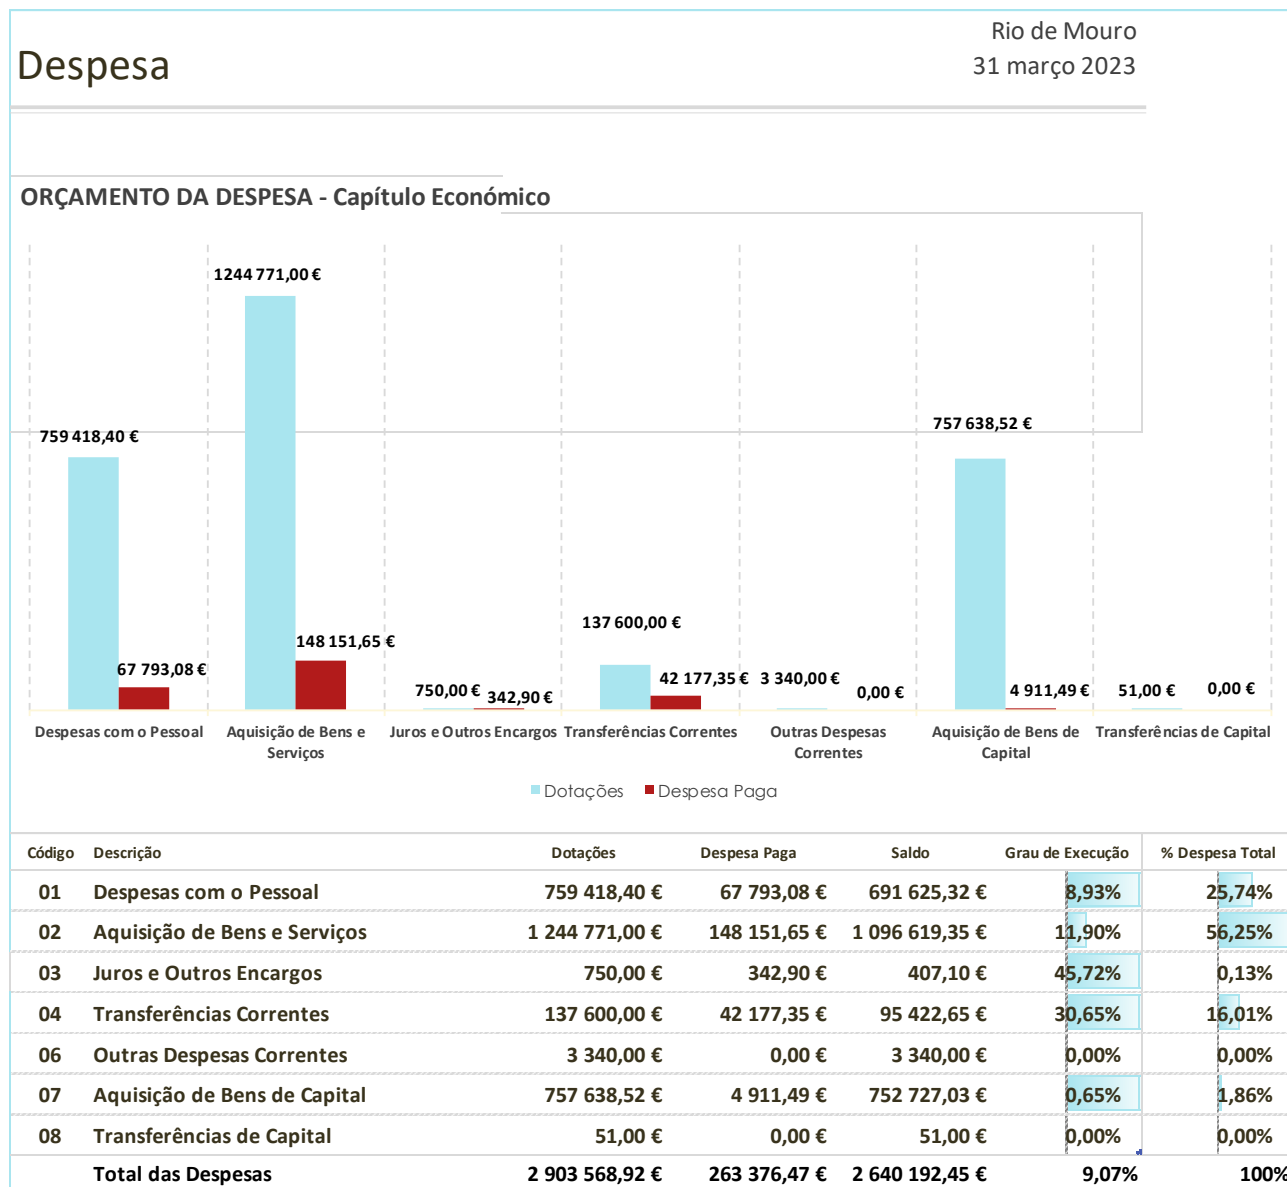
Despesa

Rio de Mouro
31 março 2023

ORÇAMENTO DA DESPESA - Capítulo Económico

759 418,40 €
67 793,08 €
Despesas com o Pessoal

1244 771,00 €
148 151,65 €
Aquisição de Bens e Serviços

750,00 €
342,90 €
Juros e Outros Encargos

137 600,00 €
42 177,35 €
Transferências Correntes

3 340,00 €
0,00 €
Outras Despesas Correntes

757 638,52 €
4 911,49 €
Aquisição de Bens de Capital

51,00 €
0,00 €
Transferências de Capital

Dotações  Despesa Paga

| Código | Descrição | Dotações | Despesa Paga | Saldo | Grau de Execução | % Despesa Total |
|---|---|---|---|---|---|---|
| 01 | Despesas com o Pessoal | 759 418,40 € | 67 793,08 € | 691 625,32 € | 8,93% | 25,74% |
| 02 | Aquisição de Bens e Serviços | 1 244 771,00 € | 148 151,65 € | 1 096 619,35 € | 11,90% | 56,25% |
| 03 | Juros e Outros Encargos | 750,00 € | 342,90 € | 407,10 € | 45,72% | 0,13% |
| 04 | Transferências Correntes | 137 600,00 € | 42 177,35 € | 95 422,65 € | 30,65% | 16,01% |
| 06 | Outras Despesas Correntes | 3 340,00 € | 0,00 € | 3 340,00 € | 0,00% | 0,00% |
| 07 | Aquisição de Bens de Capital | 757 638,52 € | 4 911,49 € | 752 727,03 € | 0,65% | 1,86% |
| 08 | Transferências de Capital | 51,00 € | 0,00 € | 51,00 € | 0,00% | 0,00% |
| | Total das Despesas | 2 903 568,92 € | 263 376,47 € | 2 640 192,45 € | 9,07% | 100% |